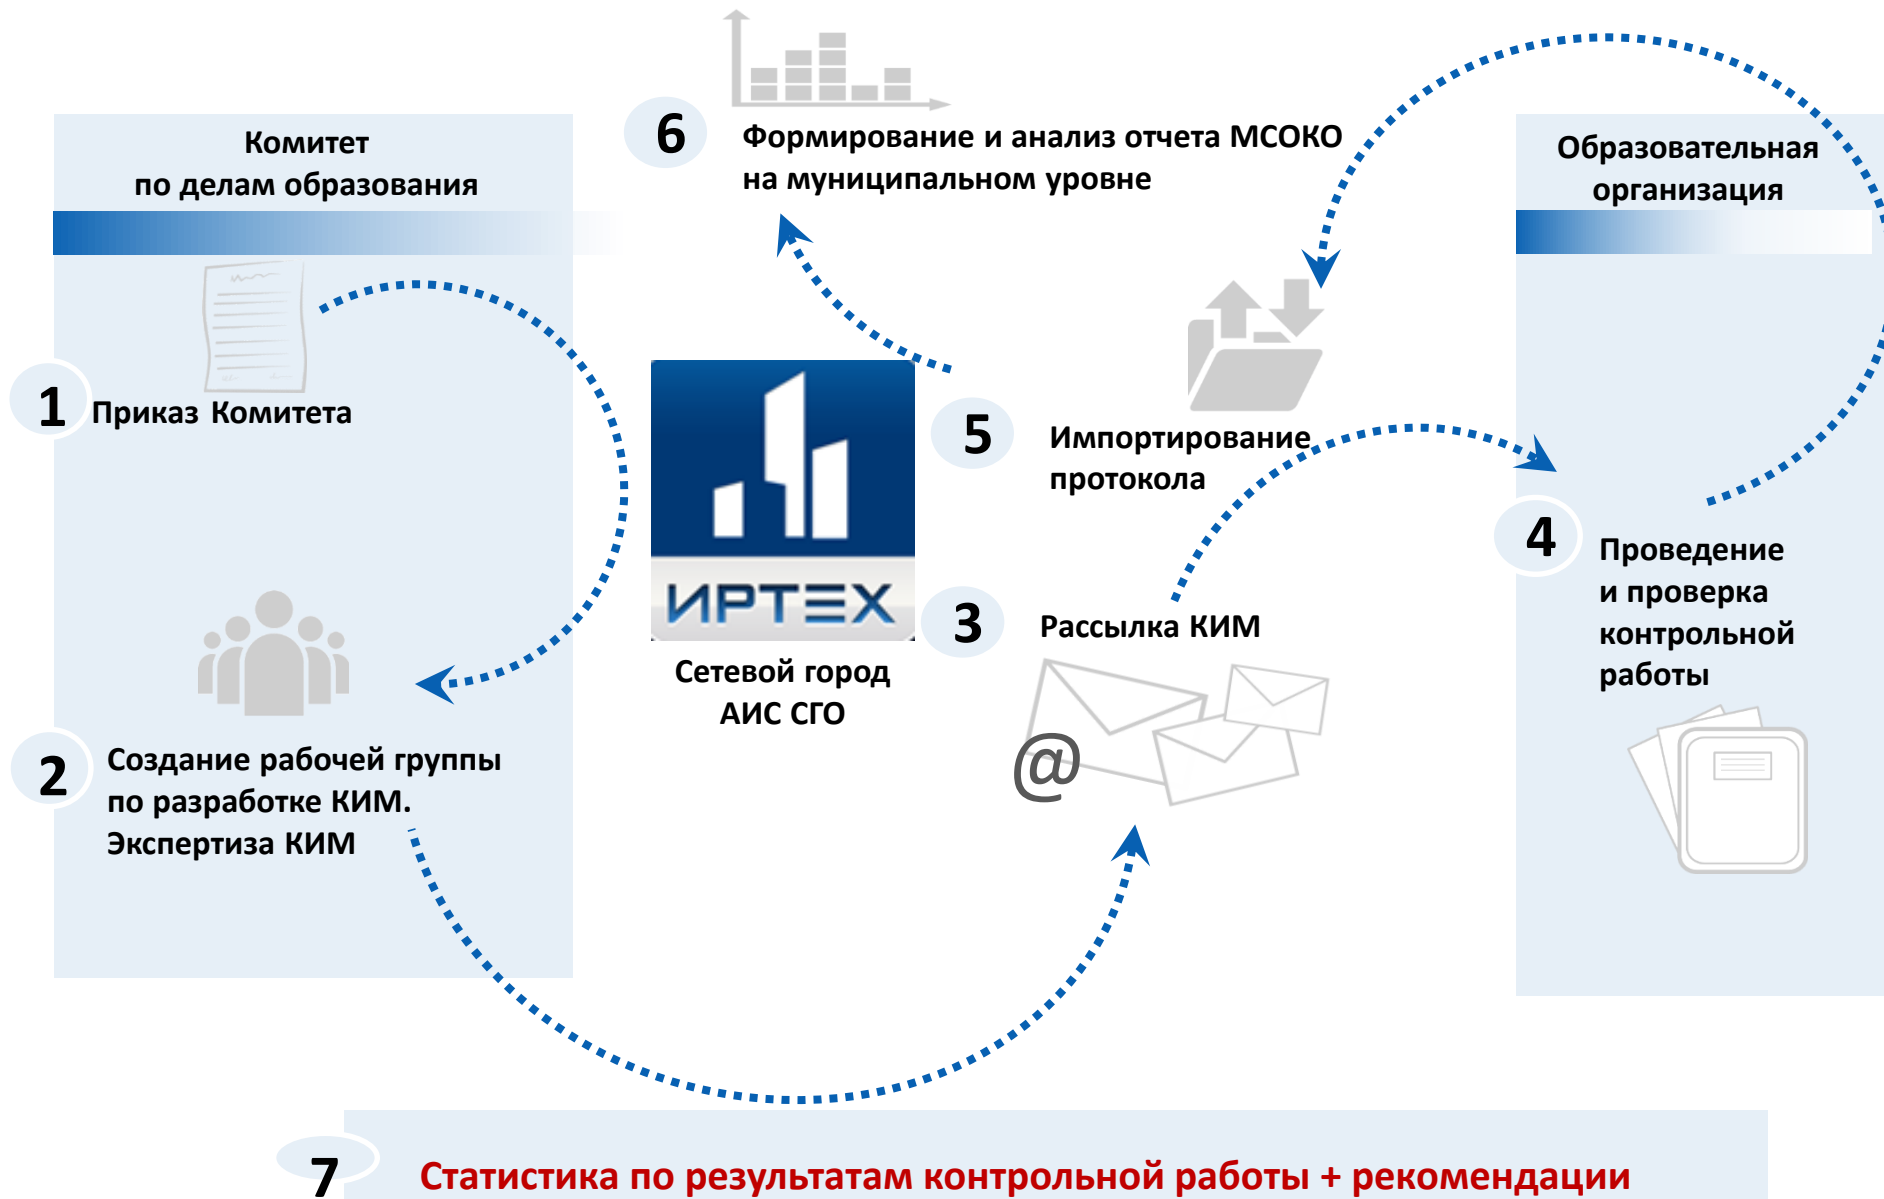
Комитет по делам образования

6 Формирование и анализ отчета МСОКО на муниципальном уровне

Образовательная организация

1 Приказ Комитета

ИРТЕХ

Сетевой город АИС СГО

5 Импортирование протокола

4 Проведение и проверка контрольной работы

3 Рассылка КИМ

@

2 Создание рабочей группы по разработке КИМ. Экспертиза КИМ

7 Статистика по результатам контрольной работы + рекомендации